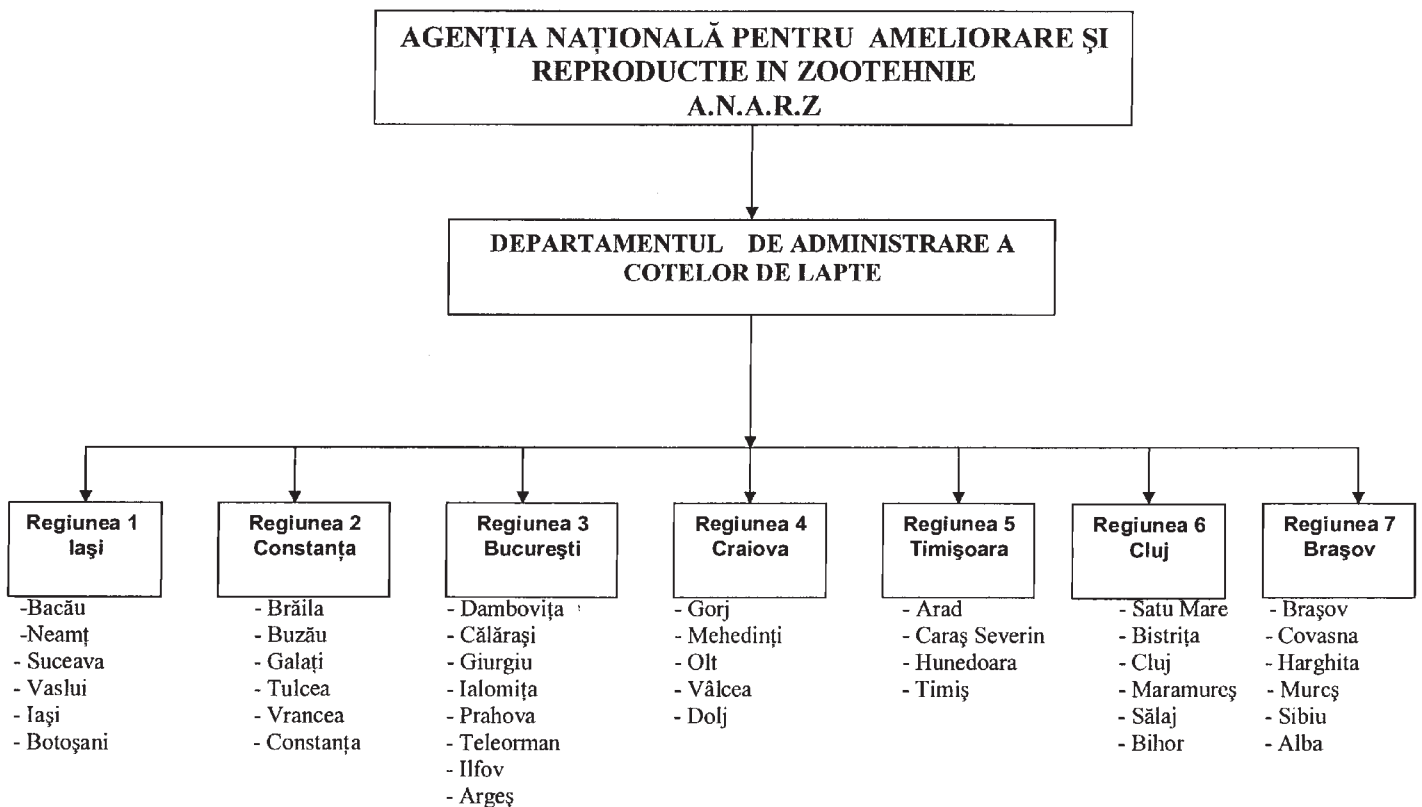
AGENȚIA NAȚIONALĂ PENTRU AMELIORARE ŞI REPRODUCTIE IN ZOOTEHNIE
A.N.A.R.Z

DEPARTAMENTUL DE ADMINISTRARE A COTELOR DE LAPTE

Regiunea 1
Iaşi

-Bacău
-Neamț
- Suceava
- Vaslui
- Iaşi
- Botoşani

Regiunea 2
Constanța

- Brăila
- Buzău
- Galați
- Tulcea
- Vrancea
- Constanța

Regiunea 3
Bucureşti

- Dambovița
- Călăraşi
- Giurgiu
- Ialomița
- Prahova
- Teleorman
- Ilfov
- Argeş

Regiunea 4
Craiova

- Gorj
- Mehedinți
- Olt
- Vâlcea
- Dolj

Regiunea 5
Timişoara

- Arad
- Caraş Severin
- Hunedoara
- Timiş

Regiunea 6
Cluj

- Satu Mare
- Bistrița
- Cluj
- Maramureş
- Sălaj
- Bihor

Regiunea 7
Braşov

- Braşov
- Covasna
- Harghita
- Murcş
- Sibiu
- Alba